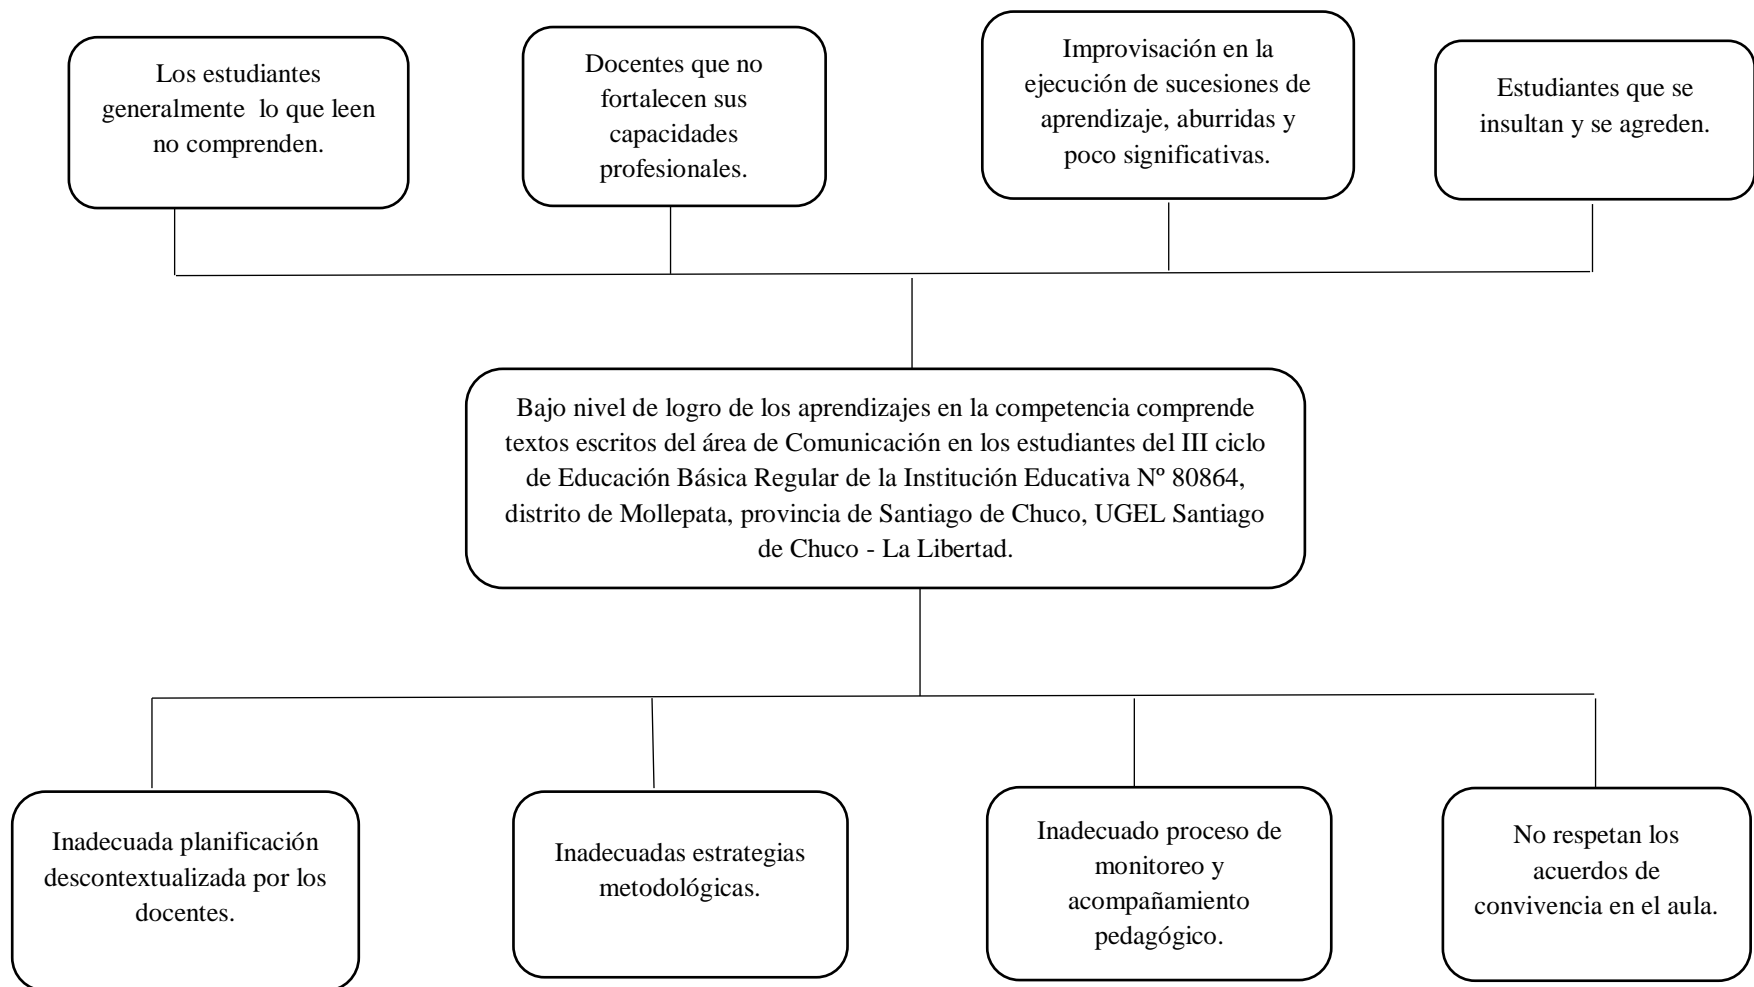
Los estudiantes generalmente lo que leen no comprenden.

Docentes que no fortalecen sus capacidades profesionales.

Improvisación en la ejecución de sucesiones de aprendizaje, aburridas y poco significativas.

Estudiantes que se insultan y se agreden.

Bajo nivel de logro de los aprendizajes en la competencia comprende textos escritos del área de Comunicación en los estudiantes del III ciclo de Educación Básica Regular de la Institución Educativa Nº 80864, distrito de Mollepata, provincia de Santiago de Chuco, UGEL Santiago de Chuco - La Libertad.

Inadecuada planificación descontextualizada por los docentes.

Inadecuadas estrategias metodológicas.

Inadecuado proceso de monitoreo y acompañamiento pedagógico.

No respetan los acuerdos de convivencia en el aula.